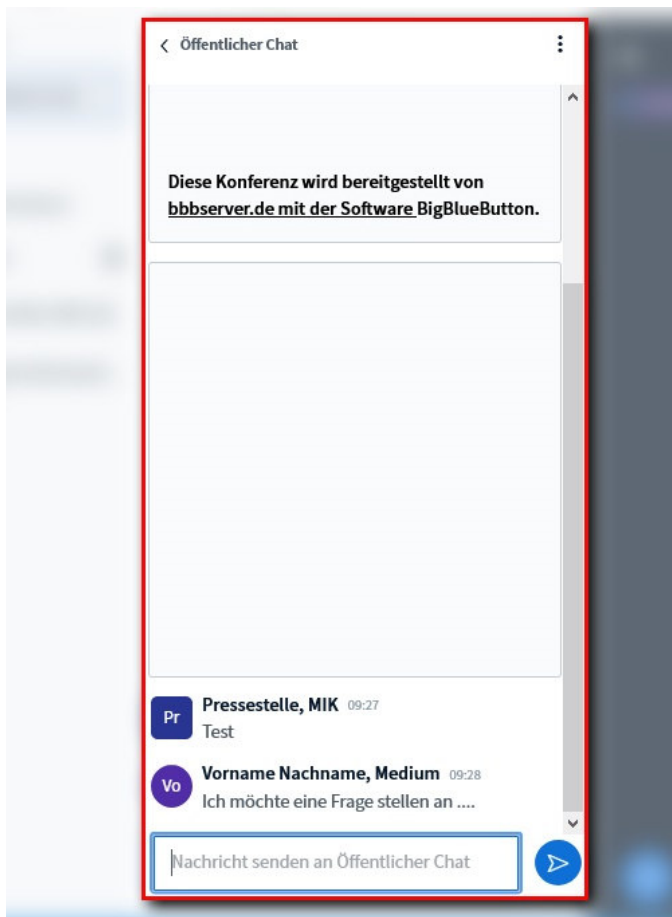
Öffentlicher Chat

Diese Konferenz wird bereitgestellt von bbbserver.de mit der Software BigBlueButton.

Pr Pressestelle, MIK 09:27
Test

Vo Vorname Nachname, Medium 09:28
Ich möchte eine Frage stellen an ....

Nachricht senden an Öffentlicher Chat